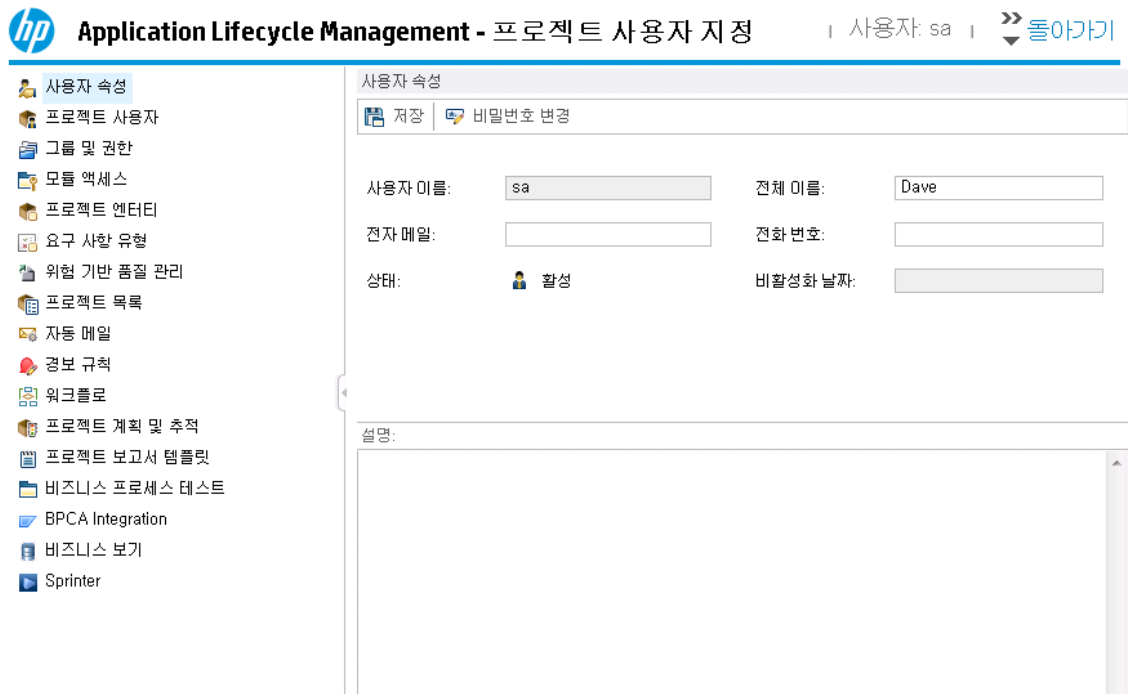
hp Application Lifecycle Management - 프로젝트 사용자 지정 | 사용자: sa | 돌아가기

사용자 속성
프로젝트 사용자
그룹 및 권한
모듈 액세스
프로젝트 엔터티
요구 사항 유형
위험 기반 품질 관리
프로젝트 목록
자동 메일
경보 규칙
워크플로
프로젝트 계획 및 추적
프로젝트 보고서 템플릿
비즈니스 프로세스 테스트
BPCA Integration
비즈니스 보기
Sprinter

사용자 속성

저장 | 비밀번호 변경

사용자 이름: sa
전체 이름: Dave
전자 메일:
전화 번호:
상태: 활성
비활성화 날짜:

설명: